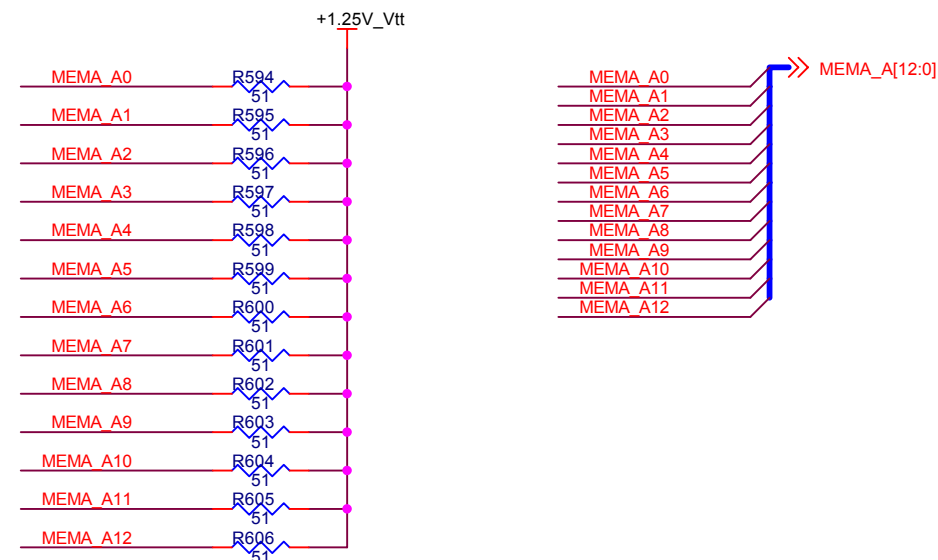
+1.25V_Vtt

MEMA_A0 R594 51
MEMA_A1 R595 51
MEMA_A2 R596 51
MEMA_A3 R597 51
MEMA_A4 R598 51
MEMA_A5 R599 51
MEMA_A6 R600 51
MEMA_A7 R601 51
MEMA_A8 R602 51
MEMA_A9 R603 51
MEMA_A10 R604 51
MEMA_A11 R605 51
MEMA_A12 R606 51

MEMA_A[12:0]
MEMA_A0
MEMA_A1
MEMA_A2
MEMA_A3
MEMA_A4
MEMA_A5
MEMA_A6
MEMA_A7
MEMA_A8
MEMA_A9
MEMA_A10
MEMA_A11
MEMA_A12